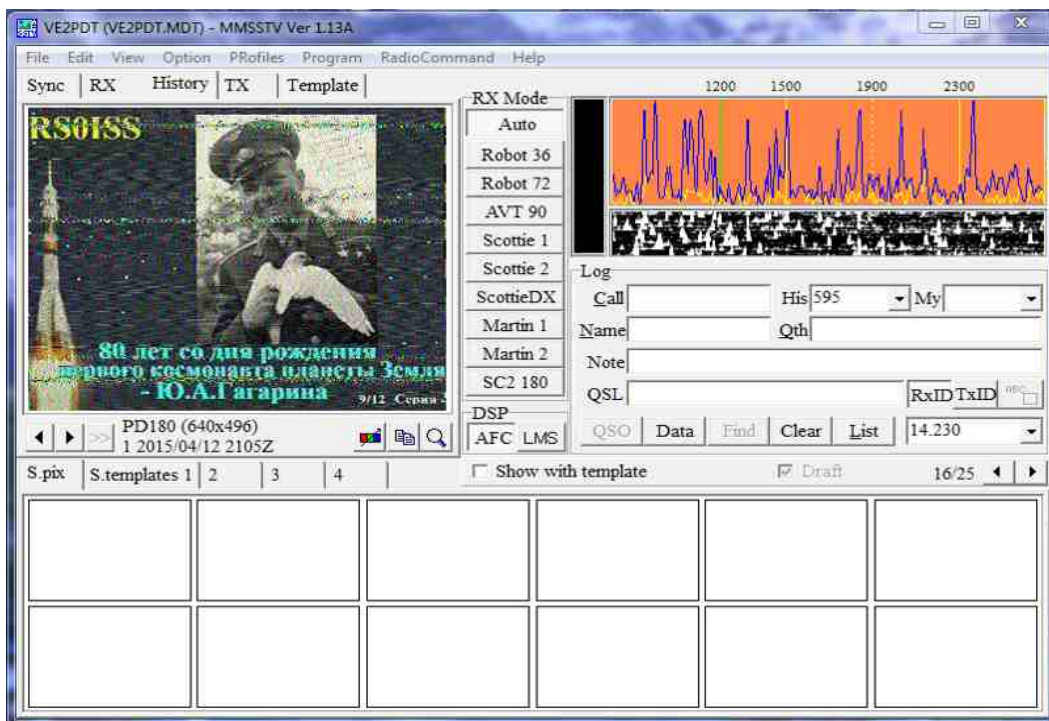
VE2PDT (VE2PDT.MDT) - MMSSTV Ver 1.13A

File Edit View Option PRofiles Program RadioCommand Help

Sync RX History TX Template

RS0ISS

80 лет со дня рождения первого космонавта планеты Земля - Ю.А.Гагарина

9/12 Серия

PD180 (640x496)
1 2015/04/12 2105Z

RX Mode
Auto
Robot 36
Robot 72
AVT 90
Scottie 1
Scottie 2
ScottieDX
Martin 1
Martin 2
SC2 180

DSP
AFC LMS

1200 1500 1900 2300

Log
Call
His 595
My
Name
Qth
Note
QSL
RxID TxID
QSO Data Find Clear List 14.230

S.pix S.templates 1 2 3 4

Show with template

Draft

16/25